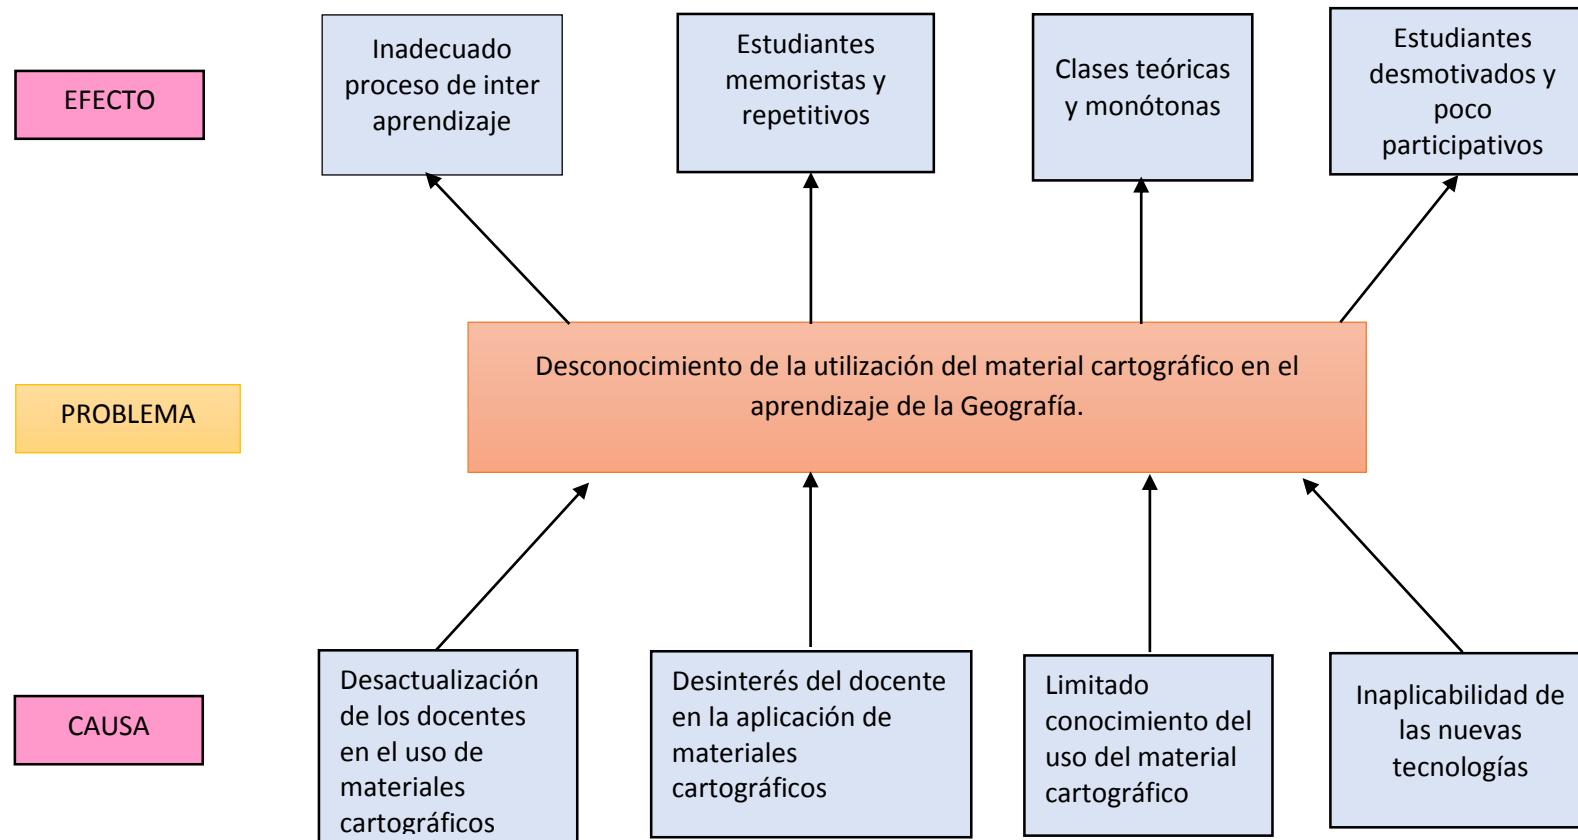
EFECTO

Inadecuado proceso de inter aprendizaje

Estudiantes memoristas y repetitivos

Clases teóricas y monótonas

Estudiantes desmotivados y poco participativos

PROBLEMA

Desconocimiento de la utilización del material cartográfico en el aprendizaje de la Geografía.

CAUSA

Desactualización de los docentes en el uso de materiales cartográficos

Desinterés del docente en la aplicación de materiales cartográficos

Limitado conocimiento del uso del material cartográfico

Inaplicabilidad de las nuevas tecnologías